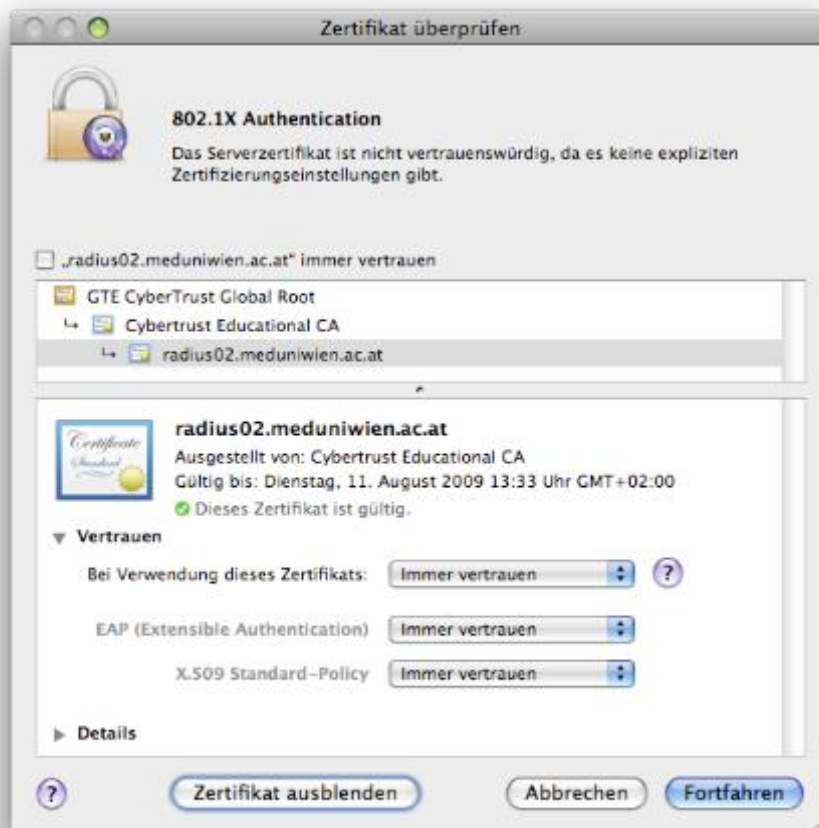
Zertifikat überprüfen

802.1X Authentication

Das Serverzertifikat ist nicht vertrauenswürdig, da es keine expliziten Zertifizierungseinstellungen gibt.

„radius02.meduniwien.ac.at" immer vertrauen

GTE CyberTrust Global Root
Cybertrust Educational CA
radius02.meduniwien.ac.at

Certificate Standard

radius02.meduniwien.ac.at
Ausgestellt von: Cybertrust Educational CA
Gültig bis: Dienstag, 11. August 2009 13:33 Uhr GMT+02:00
Dieses Zertifikat ist gültig.

Vertrauen

Bei Verwendung dieses Zertifikats: Immer vertrauen ?

EAP (Extensible Authentication) Immer vertrauen

X.509 Standard-Policy Immer vertrauen

Details

? Zertifikat ausblenden Abbrechen Fortfahren